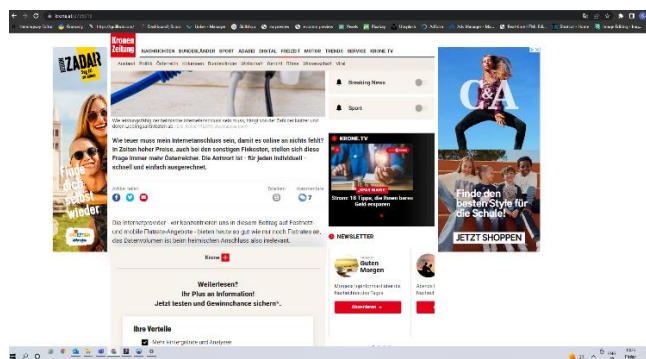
Kronen Zeitung

NACHRICHTEN BUNDESLÄNDER SPORT ADABEI DIGITAL FREIZEIT MOTOR TRENDS SERVICE KRONE TV

Wie teuer muss mein Internetanschluss sein, damit es online an nichts fehlt? In Zeiten hoher Preise, auch bei den sonstigen Fixkosten, stellen sich diese Frage immer mehr Österreicher. Die Antwort ist - für jeden individuell - schnell und einfach ausgerechnet.

Die Internetprovider - wir konzentrieren uns in diesem Beitrag auf Festnetz- und mobile Flatrate-Angebote - bieten heute so gut wie nur noch Flatrates an, das Datenvolumen ist beim heimischen Anschluss also irrelevant.

Krone

Weiterlesen?
Ihr Plus an Information!
Jetzt testen und Gewinnchance sichern*.

Ihre Vorteile

Breaking News

Sport

KRONE.TV

Strom: 18 Tipps, die Ihnen bares Geld ersparen

NEWSLETTER

Guten Morgen

ZADAR

C&A

Finde den besten Style für die Schule!

JETZT SHOPPEN